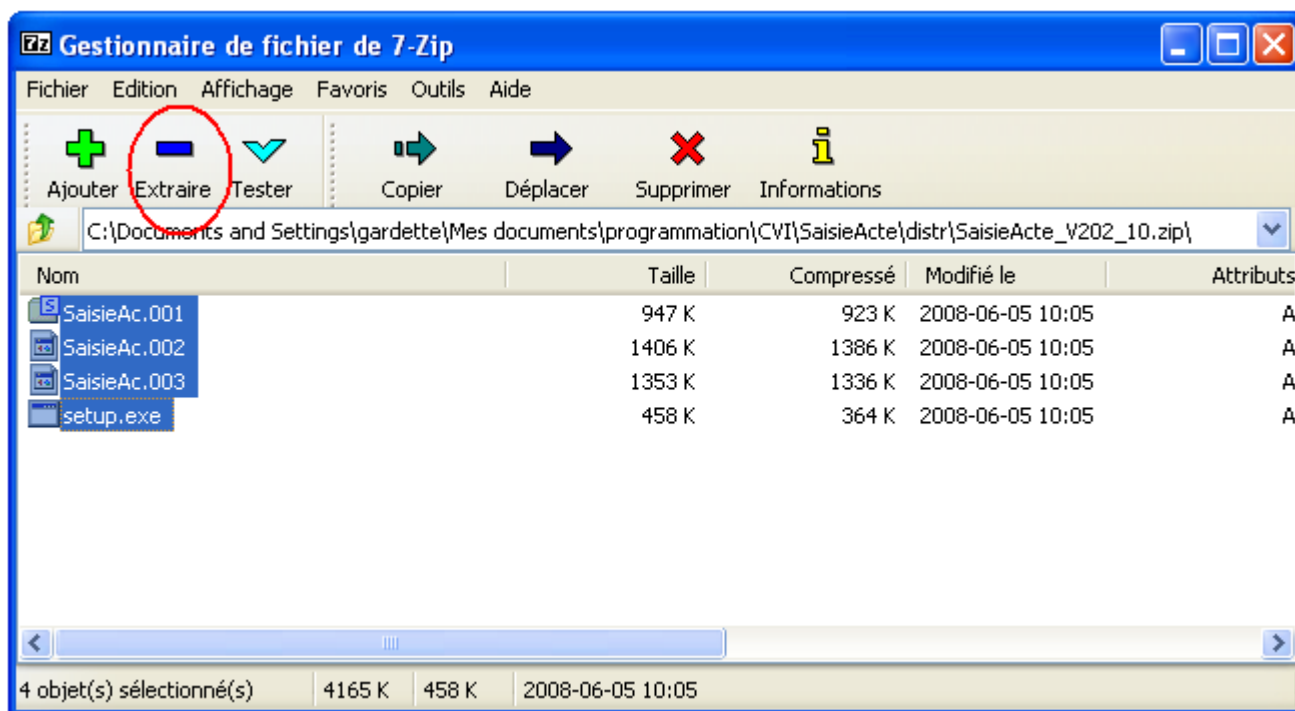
Gestionnaire de fichier de 7-Zip

Fichier Edition Affichage Favoris Outils Aide

Ajouter Extraire Tester Copier Déplacer Supprimer Informations

C:\Documents and Settings\gardette\Mes documents\programmation\CVI\SaisieActe\distr\SaisieActe_V202_10.zip\

| Nom | Taille | Compressé | Modifié le | Attributs |
|---|---|---|---|---|
| SaisieAc.001 | 947 K | 923 K | 2008-06-05 10:05 | A |
| SaisieAc.002 | 1406 K | 1386 K | 2008-06-05 10:05 | A |
| SaisieAc.003 | 1353 K | 1336 K | 2008-06-05 10:05 | A |
| setup.exe | 458 K | 364 K | 2008-06-05 10:05 | A |

4 objet(s) sélectionné(s) 4165 K 458 K 2008-06-05 10:05